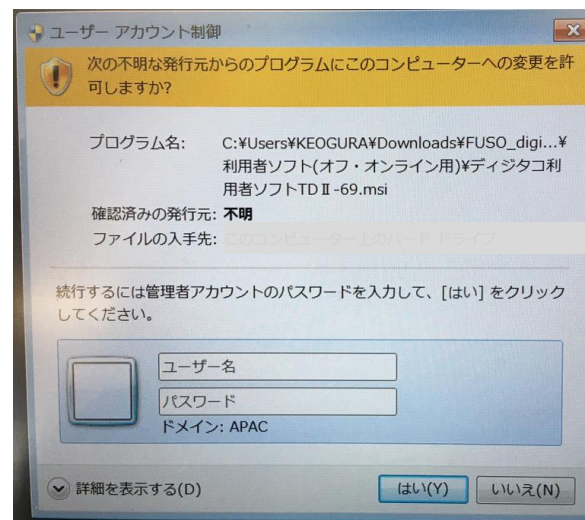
ユーザー アカウント制御

次の不明な発行元からのプログラムにこのコンピューターへの変更を許可しますか?

プログラム名: C:¥Users¥KEOGURA¥Downloads¥FUSO_digi...¥利用者ソフト(オフ・オンライン用)¥ディジタコ利用者ソフトTDⅡ-69.msi

確認済みの発行元: 不明

ファイルの入手先: このコンピューター上のハード ドライブ

続行するには管理者アカウントのパスワードを入力して、[はい] をクリックしてください。

ユーザー名

パスワード

ドメイン: APAC

詳細を表示する(D)

はい(Y)

いいえ(N)